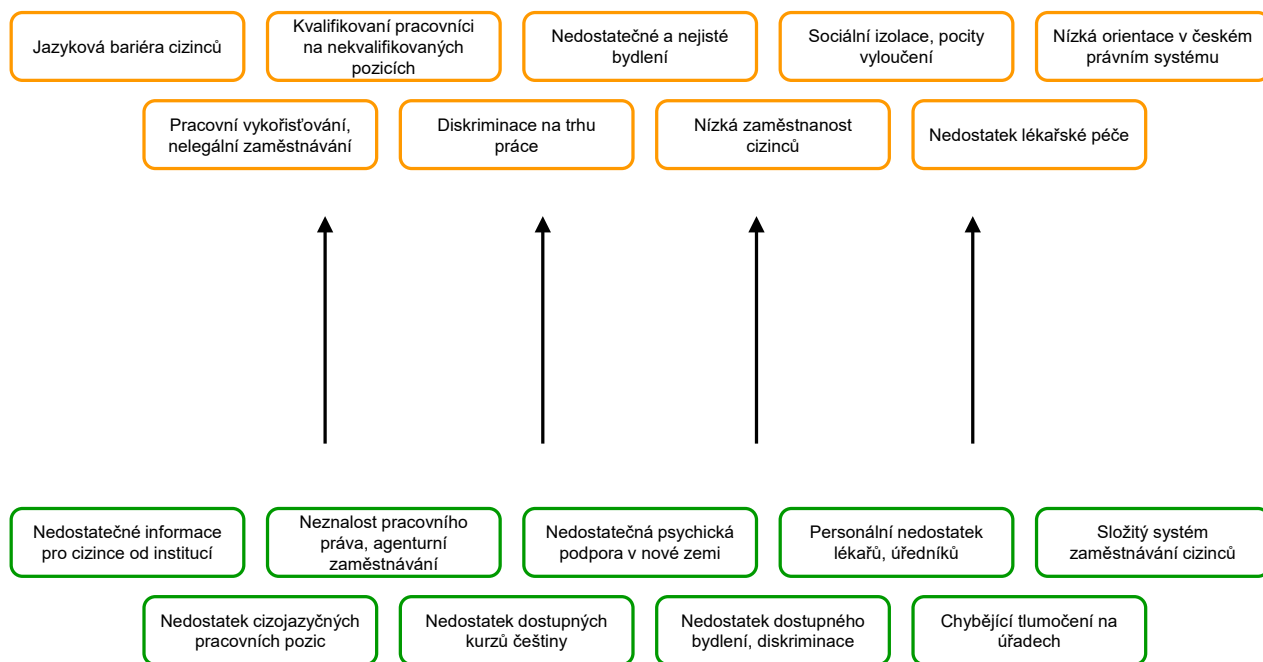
Jazyková bariéra cizinců

Kvalifikovaní pracovníci na nekvalifikovaných pozicích

Nedostatečné a nejisté bydlení

Sociální izolace, pocity vyloučení

Nízká orientace v českém právním systému

Pracovní vykořisťování, nelegální zaměstnávání

Diskriminace na trhu práce

Nízká zaměstnanost cizinců

Nedostatek lékařské péče

Nedostatečné informace pro cizince od institucí

Neznalost pracovního práva, agenturní zaměstnávání

Nedostatečná psychická podpora v nové zemi

Personální nedostatek lékařů, úředníků

Složitý systém zaměstnávání cizinců

Nedostatek cizojazyčných pracovních pozic

Nedostatek dostupných kurzů češtiny

Nedostatek dostupného bydlení, diskriminace

Chybějící tlumočení na úřadech